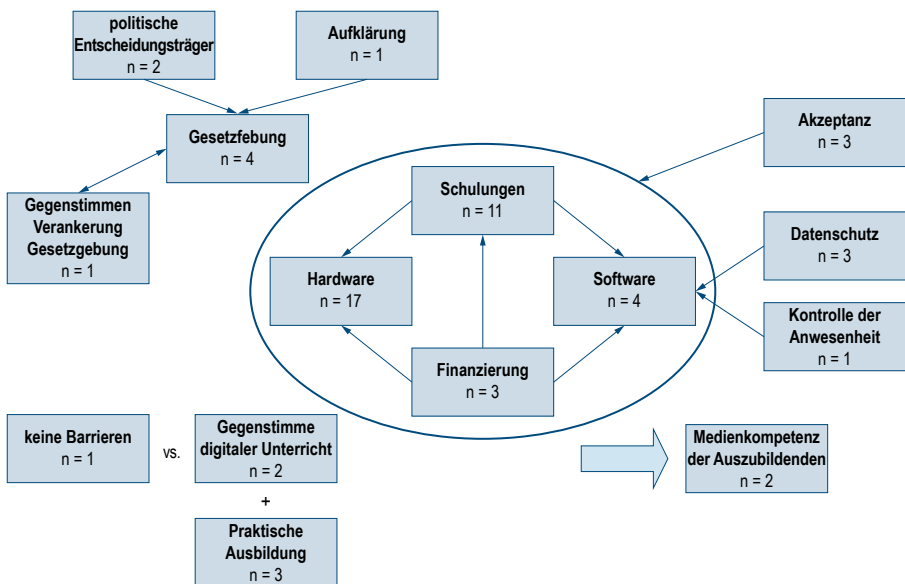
politische Entscheidungsträger
n = 2

Aufklärung
n = 1

Gesetzfebung
n = 4

Gegenstimmen Verankerung Gesetzgebung
n = 1

Akzeptanz
n = 3

Schulungen
n = 11

Hardware
n = 17

Software
n = 4

Datenschutz
n = 3

Kontrolle der Anwesenheit
n = 1

Finanzierung
n = 3

keine Barrieren
n = 1

vs.

Gegenstimme digitaler Unterricht
n = 2

+

Praktische Ausbildung
n = 3

Medienkompetenz der Auszubildenden
n = 2